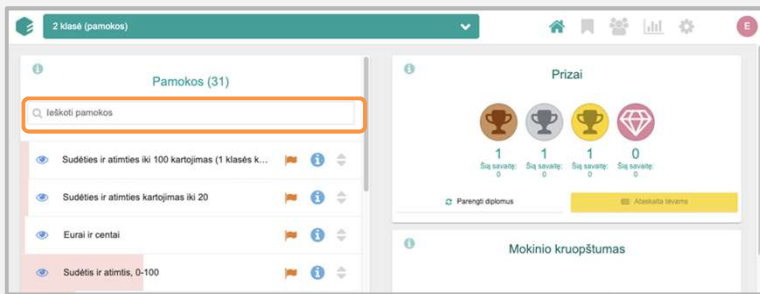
2 klasė (pamokos)

E

Pamokos (31)

Ieškoti pamokos

Sudėties ir atimties iki 100 kartojimas (1 klasės k...

Sudėties ir atimties kartojimas iki 20

Eurai ir centai

Sudėtis ir atimtis, 0-100

Prizai

1
Šią savaitę:
0

1
Šią savaitę:
0

1
Šią savaitę:
0

0
Šią savaitę:
0

Parengti diplomus

Ataskaita tėvams

Mokinio kruopštumas